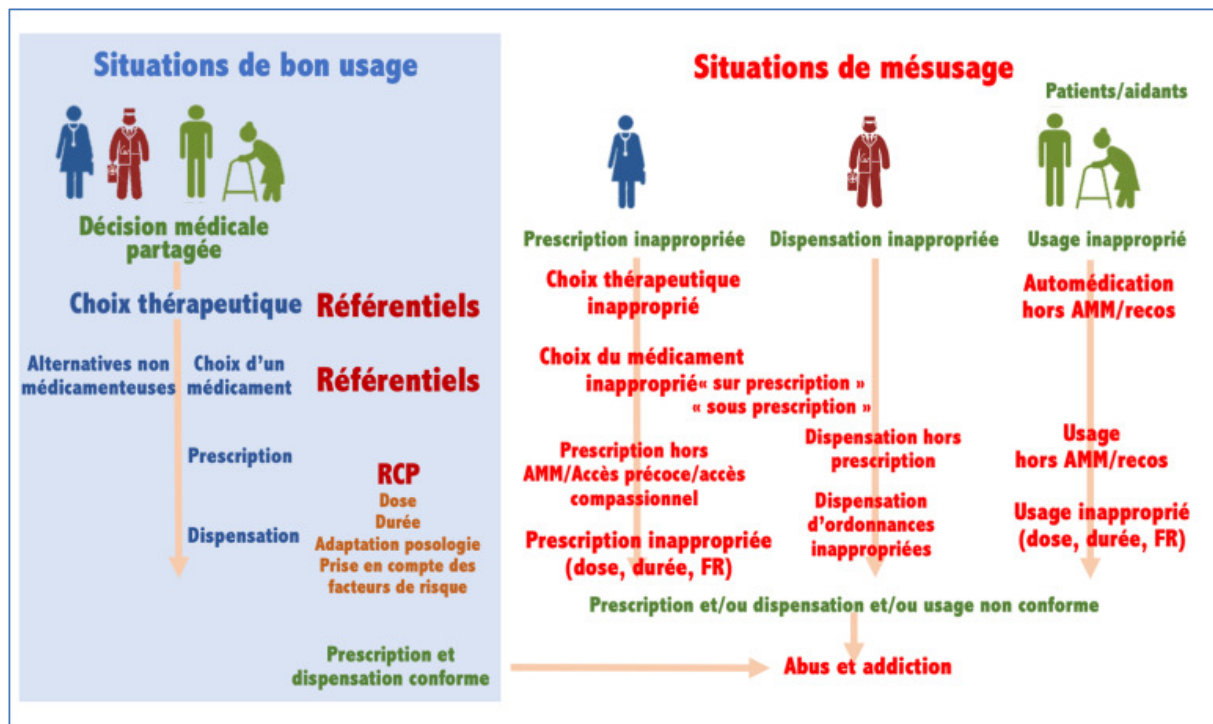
Situations de bon usage

Décision médicale partagée

Choix thérapeutique

Référentiels

Alternatives non médicamenteuses

Choix d'un médicament

Référentiels

Prescription

RCP
Dose
Durée
Adaptation posologie
Prise en compte des facteurs de risque

Dispensation

Prescription et dispensation conforme

Situations de mésusage

Patients/aidants

Prescription inappropriée

Dispensation inappropriée

Usage inapproprié

Choix thérapeutique inapproprié

Choix du médicament inapproprié« sur prescription »
« sous prescription »

Prescription hors AMM/Accès précoce/accès compassionnel

Prescription inappropriée (dose, durée, FR)

Dispensation hors prescription

Dispensation d'ordonnances inappropriées

Automédication hors AMM/recos

Usage hors AMM/recos

Usage inapproprié (dose, durée, FR)

Prescription et/ou dispensation et/ou usage non conforme

Abus et addiction